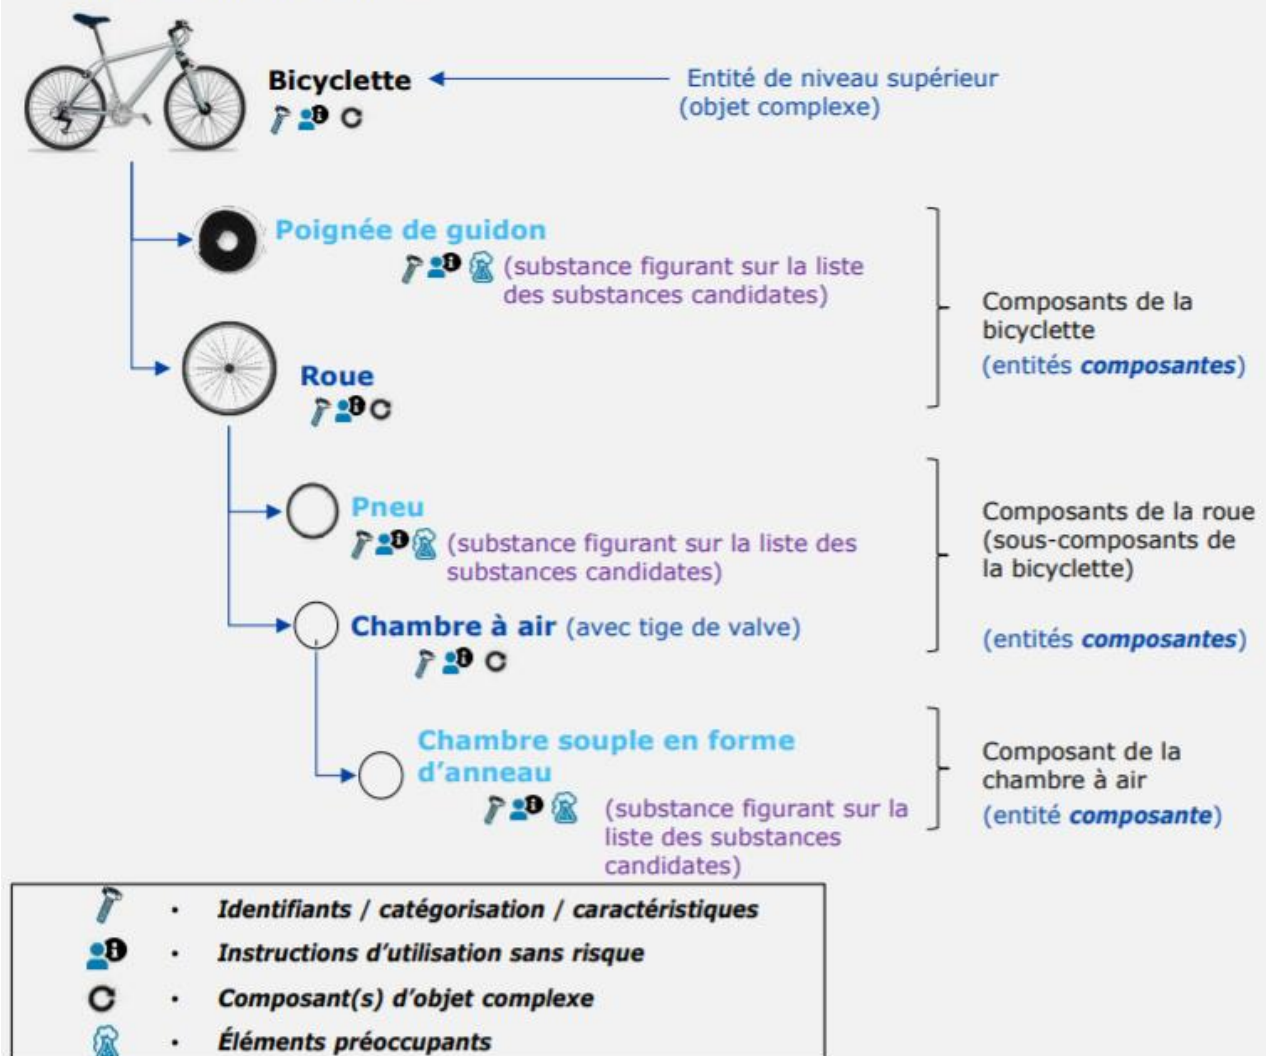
Bicyclette

Entité de niveau supérieur (objet complexe)

Poignée de guidon

(substance figurant sur la liste des substances candidates)

Roue

Composants de la bicyclette

(entités *composantes*)

Pneu

(substance figurant sur la liste des substances candidates)

Chambre à air (avec tige de valve)

Composants de la roue (sous-composants de la bicyclette)

(entités *composantes*)

Chambre souple en forme d'anneau

(substance figurant sur la liste des substances candidates)

Composant de la chambre à air

(entité *composante*)

• *Identifiants / catégorisation / caractéristiques*

• *Instructions d'utilisation sans risque*

• *Composant(s) d'objet complexe*

• *Éléments préoccupants*